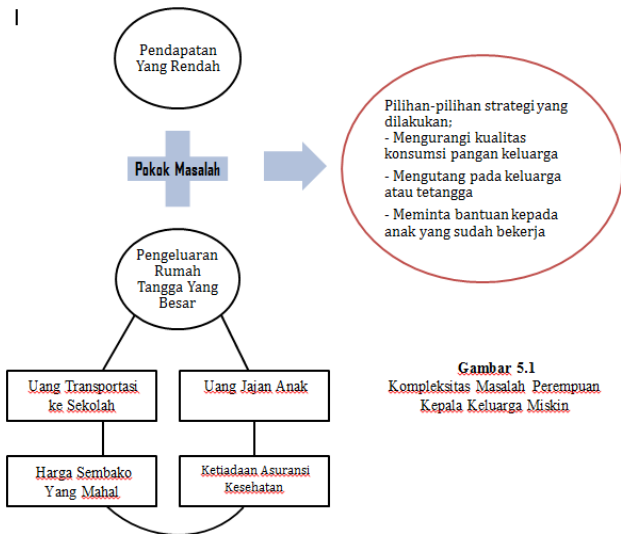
I

Pendapatan Yang Rendah

Pokok Masalah

Pilihan-pilihan strategi yang dilakukan;
- Mengurangi kualitas konsumsi pangan keluarga
- Mengutang pada keluarga atau tetangga
- Meminta bantuan kepada anak yang sudah bekerja

Pengeluaran Rumah Tangga Yang Besar

Uang Transportasi ke Sekolah

Uang Jajan Anak

Harga Sembako Yang Mahal

Ketiadaan Asuransi Kesehatan

Gambar 5.1
Kompleksitas Masalah Perempuan Kepala Keluarga Miskin